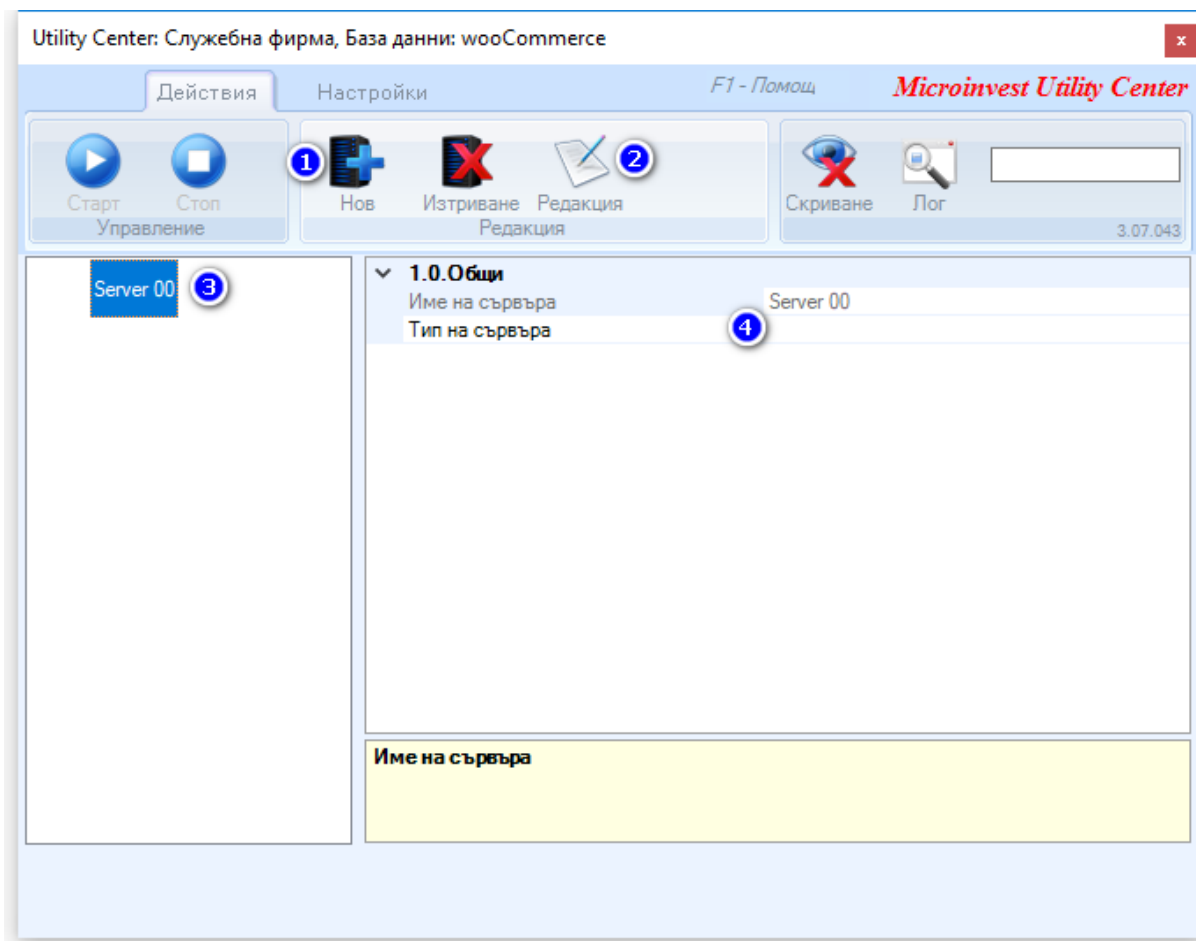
Utility Center: Служебна фирма, База данни: wooCommerce

×

Действия

Настройки

F1 - Помощ

Microinvest Utility Center

Старт

Стоп

Управление

1

Нов

Изтриване

Редакция

2

Редакция

Скриване

Лог

3.07.043

Server 00

3

1.0.Общи

Име на сървъра

Server 00

Тип на сървъра

4

Име на сървъра